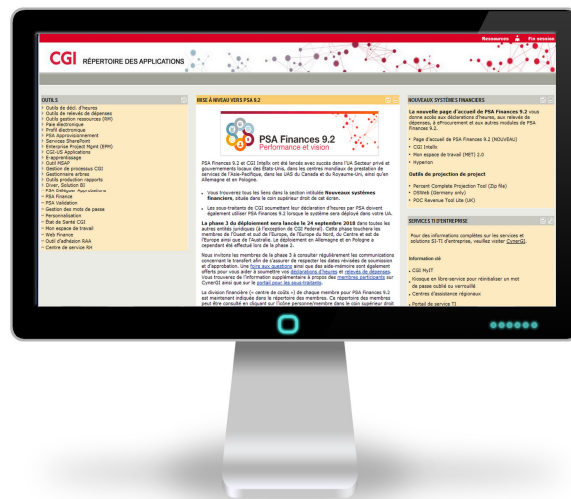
Ressources Fin session

CGI RÉPERTOIRE DES APPLICATIONS

OUTILS
Outils de décl. d'heures
Outils de relevés de dépenses
Outils gestion ressources (RM)
Paie électronique
Profil électronique
PSA Approvisionnement
Services SharePoint
Enterprise Project Mgmt (EPM)
CGI-US Applications
E-apprentissage
Outil MSAF
Gestion de processus CGI
Gestionnaire achats
Outils production rapports
Diver, Solution BI
PSA Obligation Applications
PSA Finance
PSA Validation
Gestion des mots de passe
Personnalisation
État de Santé CGI
Mon espace de travail
Web Finance
Outil d'adhésion RAA
Centre de service RH

MISE À NIVEAU VERS PSA 9.2

PSA Finances 9.2
Performance et vision

PSA Finances 9.2 et CGI Intelix ont été lancés avec succès dans l'UA Secteur privé et gouvernements locaux des États-Unis, dans les centres mondiaux de prestation de services de l'Asie-Pacifique, dans les UAS du Canada et du Royaume-Uni, ainsi qu'en Allemagne et en Pologne.

Vous trouverez tous les liens dans la section intitulée Nouveaux systèmes financiers, située dans le coin supérieur droit de cet écran.

Les sous-traitants de CGI soumettent leur déclaration d'heures par PSA doivent également utiliser PSA Finances 9.2 lorsque le système sera déployé dans votre UA.

La phase 3 du déploiement sera lancée le 24 septembre 2018 dans toutes les autres entités juridiques (à l'exception de CGI Federal). Cette phase touchera les membres de l'Ouest et sud de l'Europe, de la Finlande, du Nord, du Centre et de l'Est de l'Europe ainsi que de l'Australie. Le déploiement en Allemagne et en Pologne a cependant été effectué lors de la phase 2.

Nous invitons les membres de la phase 3 à consulter régulièrement les communications concernant le transfert afin de s'assurer de respecter les dates révisées de soumission et d'approbation. Une foire aux questions ainsi que des aide-mémoire sont également offerts pour vous aider à soumettre vos déclarations d'heures et relevés de dépenses. Vous trouverez de l'information supplémentaire à propos des membres participants sur CyberGI ainsi que sur le portail pour les sous-traitants.

La division financière (« centre de coûts ») de chaque membre pour PSA Finances 9.2 est maintenant indiquée dans le répertoire des membres. Ce répertoire des membres peut être consulté en cliquant sur l'icône personne/membre dans le coin supérieur droit

NOUVEAUX SYSTÈMES FINANCIERS

La nouvelle page d'accueil de PSA Finances 9.2 vous donne accès aux déclarations d'heures, aux relevés de dépenses, à eProcurement et aux autres modules de PSA Finances 9.2.

Page d'accueil de PSA Finances 9.2 (NOUVEAU)
CGI Intelix
Mon espace de travail (MET) 2.0
Hyperion

Outils de projection de project
Percent Complete Projection Tool (Zip file)
DSWeb (Germany only)
POC Revenue Tool Lite (UK)

SERVICES TI D'ENTREPRISE

Pour des informations complètes sur les services et solutions SI-TI d'entreprise, veuillez visiter CyberGI.

Information clé
CGI MyIT
Kiosque en libre-service pour réinitialiser un mot de passe oublié ou verrouillé
Centres d'assistance régionaux
Portail de service TI